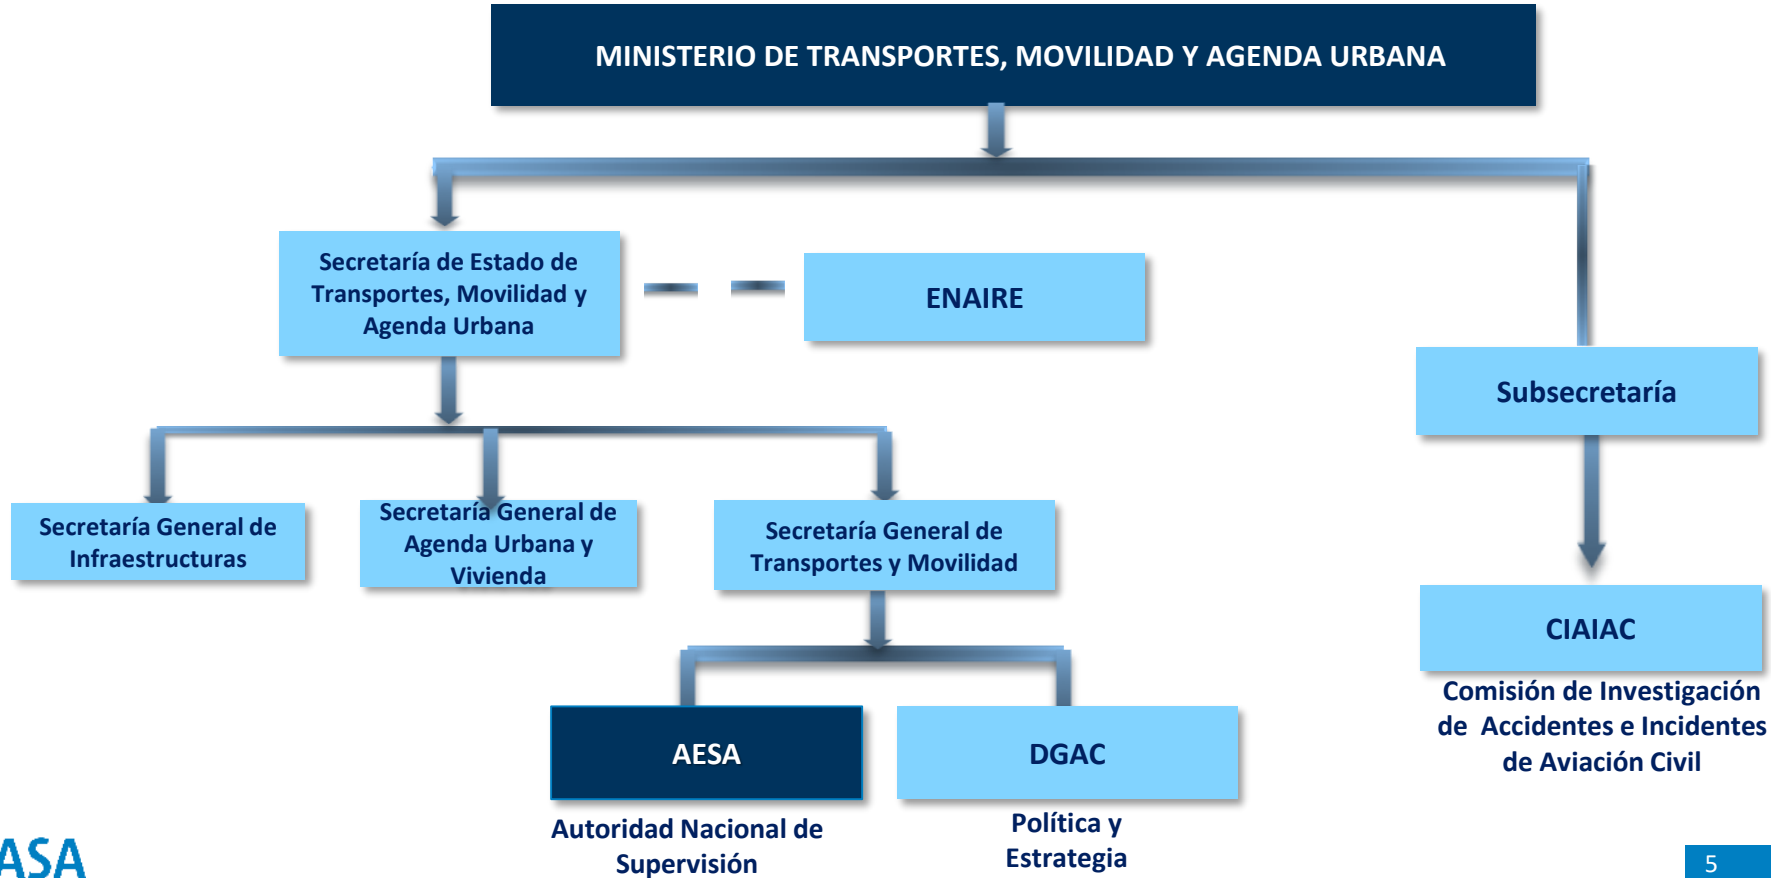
MINISTERIO DE TRANSPORTES, MOVILIDAD Y AGENDA URBANA

Secretaría de Estado de Transportes, Movilidad y Agenda Urbana

ENAIRE

Subsecretaría

Secretaría General de Infraestructuras

Secretaría General de Agenda Urbana y Vivienda

Secretaría General de Transportes y Movilidad

CIAIAC

Comisión de Investigación de Accidentes e Incidentes de Aviación Civil

AESA

Autoridad Nacional de Supervisión

DGAC

Política y Estrategia

ASA

5